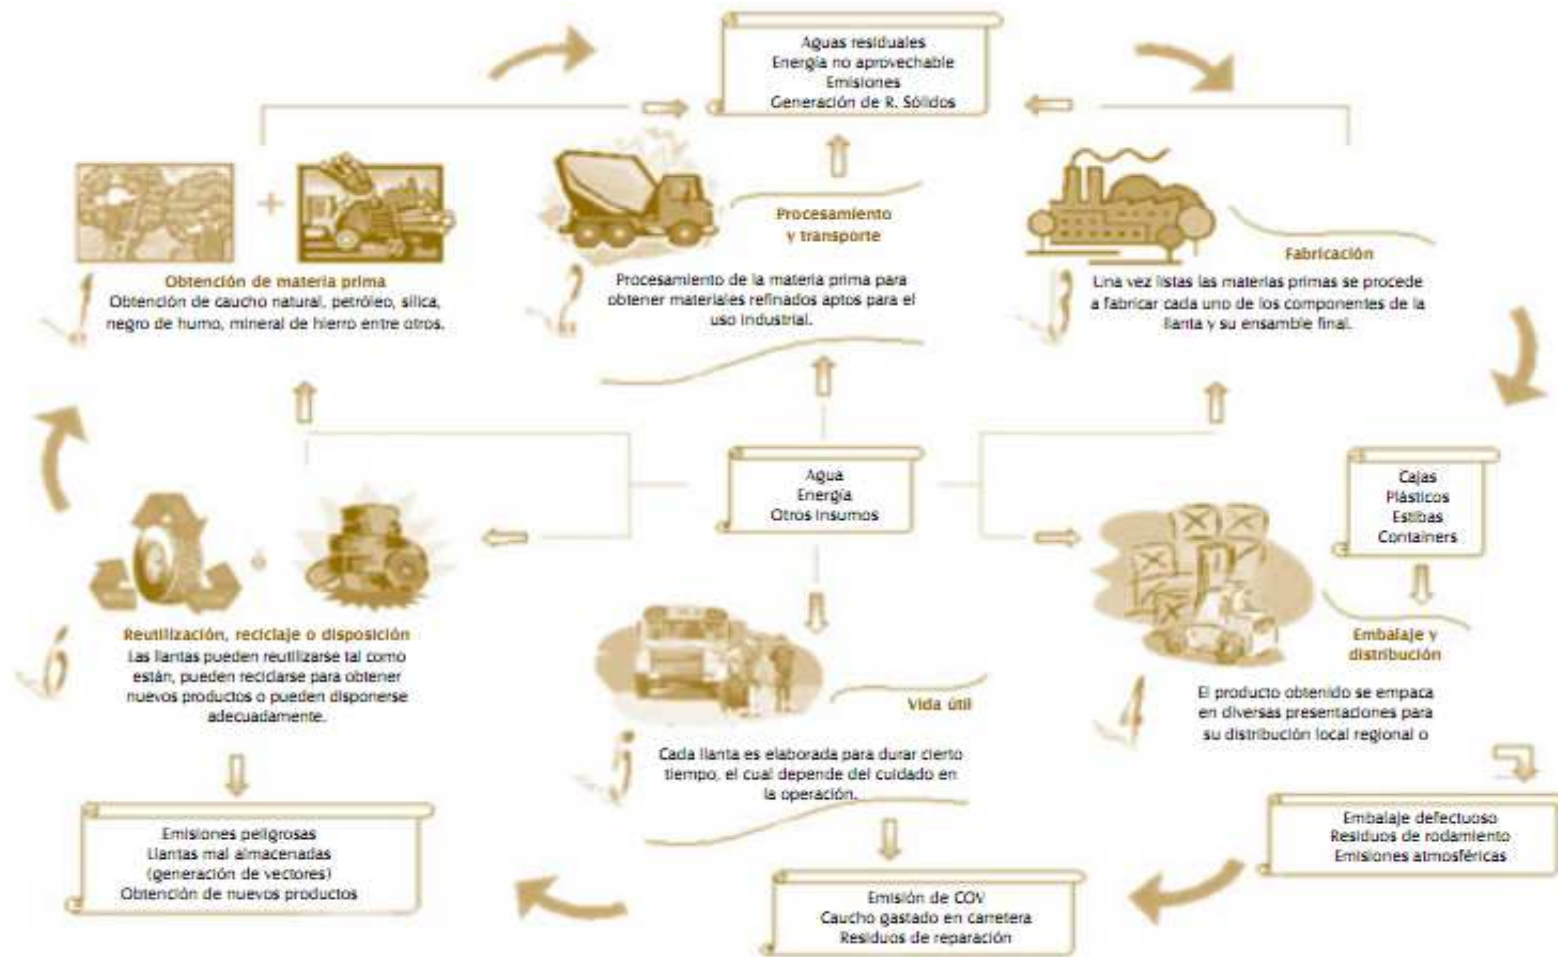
Aguas residuales
Energía no aprovechable
Emisiones
Generación de R. Sólidos

1
Obtención de materia prima
Obtención de caucho natural, petróleo, silica, negro de humo, mineral de hierro entre otros.

2
Procesamiento y transporte
Procesamiento de la materia prima para obtener materiales refinados aptos para el uso industrial.

3
Fabricación
Una vez listas las materias primas se procede a fabricar cada uno de los componentes de la llanta y su ensamble final.

Agua
Energía
Otros insumos

Cajas
Plásticos
Estibas
Containers

6
Reutilización, reciclaje o disposición
Las llantas pueden reutilizarse tal como están, pueden reciclarse para obtener nuevos productos o pueden disponerse adecuadamente.

5
Vida útil
Cada llanta es elaborada para durar cierto tiempo, el cual depende del cuidado en la operación.

4
Embalaje y distribución
El producto obtenido se empaca en diversas presentaciones para su distribución local regional o

Emisiones peligrosas
Llantas mal almacenadas
(generación de vectores)
Obtención de nuevos productos

Emisión de COV
Caucho gastado en carretera
Residuos de reparación

Embalaje defectuoso
Residuos de rodamiento
Emisiones atmosféricas